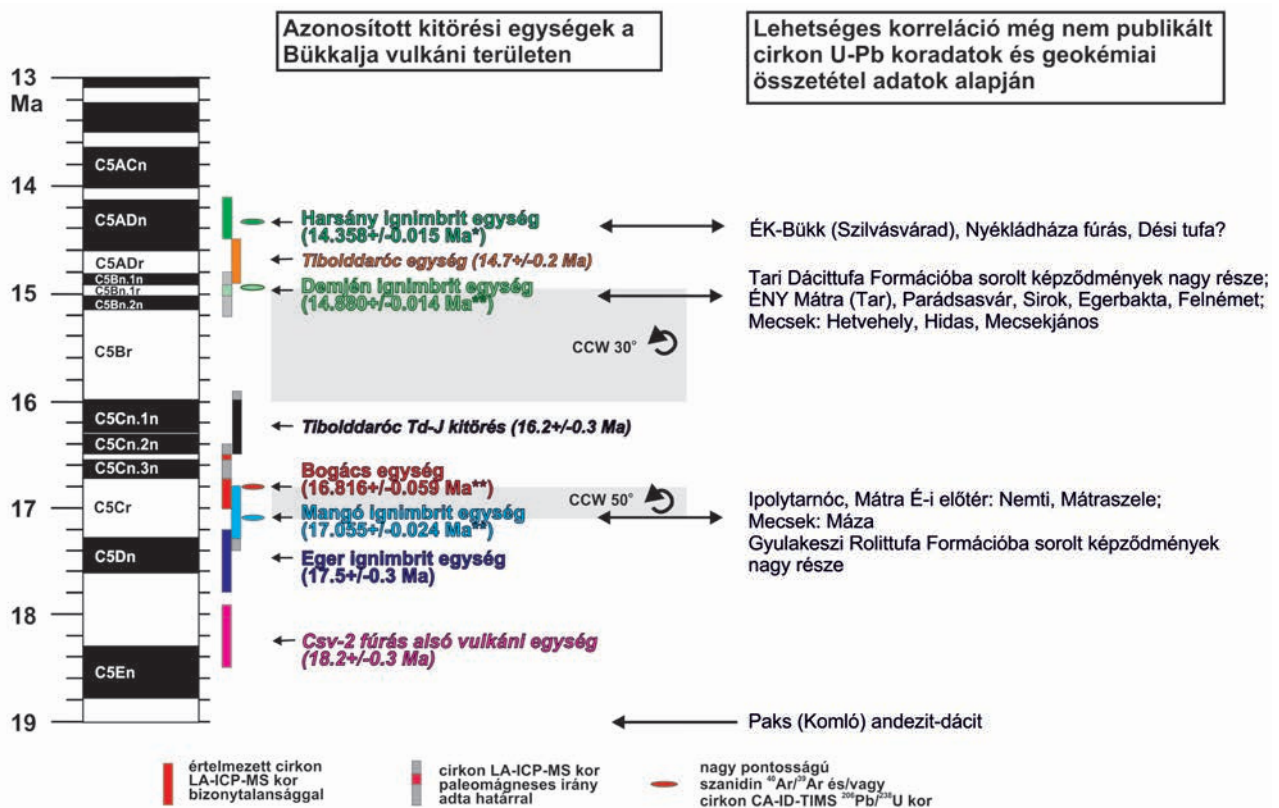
Azonosított kitörési egységek a Bükkalja vulkáni területen

Lehetséges korreláció még nem publikált cirkon U-Pb koradatok és geokémiai összetétel adatok alapján

13
Ma
14
15
16
17
18
19

C5ACn
C5ADn
C5ADr
C5Bn.1n
C5Bn.1r
C5Bn.2n
C5Br
C5Cn.1n
C5Cn.2n
C5Cn.3n
C5Cr
C5Dn
C5En

Harsány ignimbrit egység (14.358+/-0.015 Ma*)
Tibolddaróc egység (14.7+/-0.2 Ma)
Demjén ignimbrit egység (14.880+/-0.014 Ma**)
CCW 30°
Tibolddaróc Td-J kitörés (16.2+/-0.3 Ma)
Bogács egység (16.816+/-0.059 Ma**)
CCW 50°
Mangó ignimbrit egység (17.055+/-0.024 Ma**)
Eger ignimbrit egység (17.5+/-0.3 Ma)
Csv-2 fúrás alsó vulkáni egység (18.2+/-0.3 Ma)

ÉK-Bükk (Szilvásvárad), Nyékládháza fúrás, Dési tufa?

Tari Dácittufa Formációba sorolt képződmények nagy része; ÉNY Mátra (Tar), Parádsasvár, Sirok, Egerbakta, Felnémet; Mecsek: Hetvehely, Hidas, Mecsekjános

Ipolytarnóc, Mátra É-i előtér: Nemti, Mátraszele; Mecsek: Máza
Gyulakeszi Rolittufa Formációba sorolt képződmények nagy része

Paks (Komló) andezit-dácit

értelmezett cirkon LA-ICP-MS kor bizonytalansággal

cirkon LA-ICP-MS kor paleomágneses irány adta határral

nagy pontosságú szanidin $^{40}Ar/^{39}Ar$ és/vagy cirkon CA-ID-TIMS $^{206}Pb/^{238}U$ kor